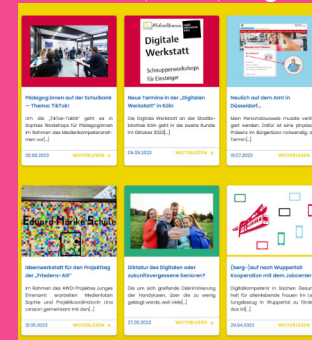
Digitale Werkstatt
Schnupperworkshops für Einsteiger

Pädagog:innen auf der Schulbank – Thema: TikTok!
Um die „TikTok-Taktik" geht es in Sophies Workshops für Pädagog:innen im Rahmen des Medienkompetenzrahmen-vor[...]
02.08.2023
WEITERLESEN »

Neue Termine in der „Digitalen Werkstatt" in Köln
Die Digitale Werkstatt an der Stadtbibliothek Köln geht in die zweite Runde. Im Oktober 2023 [...]
09.08.2023
WEITERLESEN »

Neulich auf dem Amt in Düsseldorf...
Mein Personalausweis musste verlängert werden. Dafür ist eine physische Präsenz im Bürgerbüro notwendig, der Termin [...]
18.07.2023
WEITERLESEN »

Eduard-Mörike-Schule

Ideenwerkstatt für den Projekttag des „Frieden-AG"
Im Rahmen des AWO-Projektes Junges Ehrenamt erarbeiten Medienlotsin Sophie und Projektkoordinator Una Larsson gemeinsam mit den [...]
31.05.2023
WEITERLESEN »

Diktatur des Digitalen oder zukunftsvergessene Senioren?
Die um sich greifende Diskriminierung der Handylosen, über die zu wenig geklagt werde, weil viele [...]
27.05.2023
WEITERLESEN »

(berg-)auf nach Wuppertal! Kooperation mit dem Jobcenter
Digitalkompetenz in Sachen Gesundheit für alleinlebende Frauen im Leistungsbezug in Wuppertal zu fördern, das ist [...]
29.04.2023
WEITERLESEN »